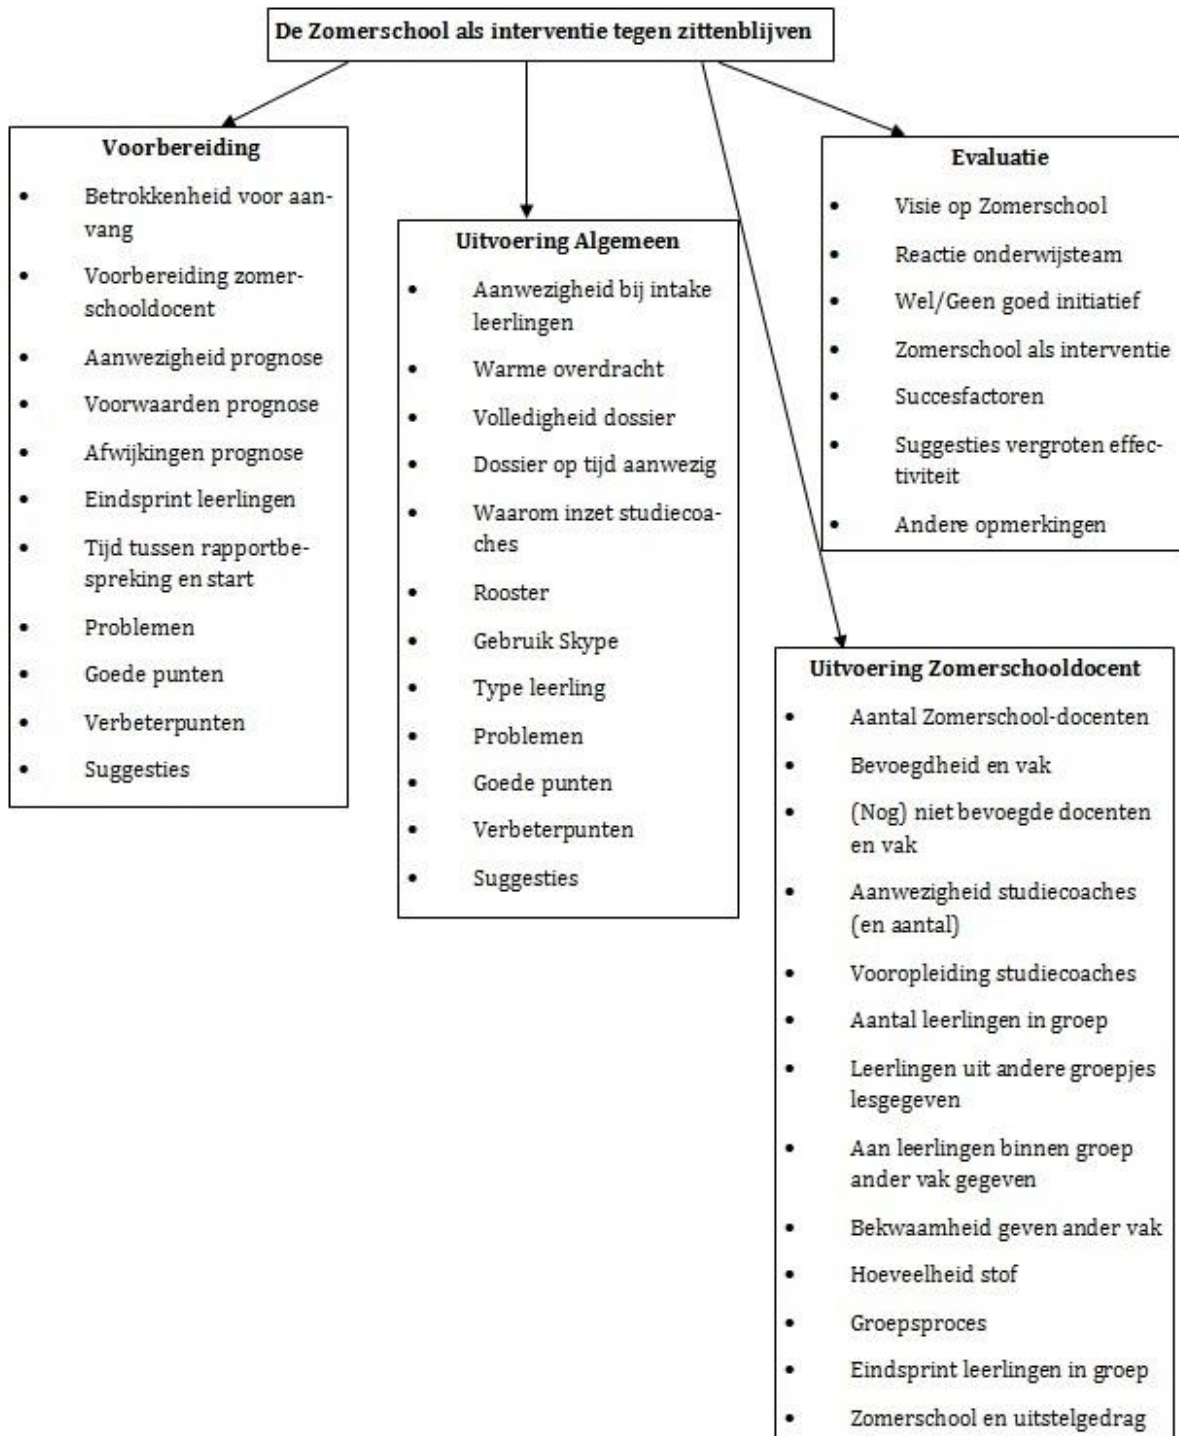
De Zomerschool als interventie tegen zittenblijven

Voorbereiding

- Betrokkenheid voor aanvang
- Voorbereiding zomerschooldocent
- Aanwezigheid prognose
- Voorwaarden prognose
- Afwijkingen prognose
- Eindsprint leerlingen
- Tijd tussen rapportbespreking en start
- Problemen
- Goede punten
- Verbeterpunten
- Suggesties

Uitvoering Algemeen

- Aanwezigheid bij intake leerlingen
- Warme overdracht
- Volledigheid dossier
- Dossier op tijd aanwezig
- Waarom inzet studiecoaches
- Rooster
- Gebruik Skype
- Type leerling
- Problemen
- Goede punten
- Verbeterpunten
- Suggesties

Evaluatie

- Visie op Zomerschool
- Reactie onderwijsteam
- Wel/Geen goed initiatief
- Zomerschool als interventie
- Succesfactoren
- Suggesties vergroten effectiviteit
- Andere opmerkingen

Uitvoering Zomerschooldocent

- Aantal Zomerschool-docenten
- Bevoegdheid en vak
- (Nog) niet bevoegde docenten en vak
- Aanwezigheid studiecoaches (en aantal)
- Vooropleiding studiecoaches
- Aantal leerlingen in groep
- Leerlingen uit andere groepjes lesgegeven
- Aan leerlingen binnen groep ander vak gegeven
- Bekwaamheid geven ander vak
- Hoeveelheid stof
- Groepsproces
- Eindsprint leerlingen in groep
- Zomerschool en uitstelgedrag